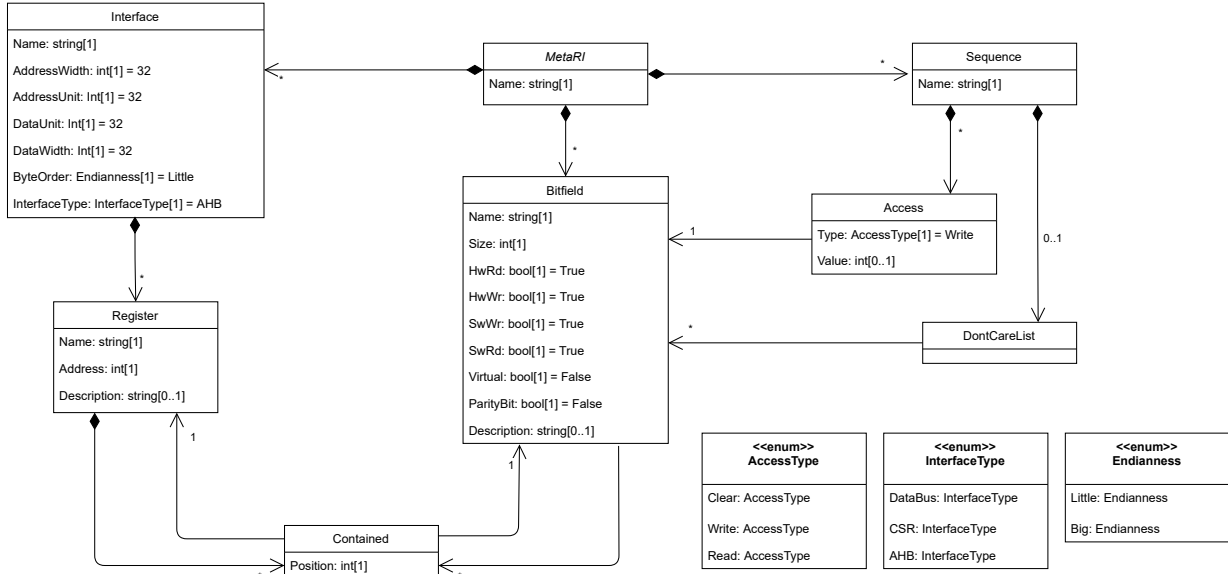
Interface
Name: string[1]
AddressWidth: int[1] = 32
AddressUnit: Int[1] = 32
DataUnit: Int[1] = 32
DataWidth: Int[1] = 32
ByteOrder: Endianness[1] = Little
InterfaceType: InterfaceType[1] = AHB

*

MetaRI
Name: string[1]

*

Sequence
Name: string[1]

*

*

Bitfield
Name: string[1]
Size: int[1]
HwRd: bool[1] = True
HwWr: bool[1] = True
SwWr: bool[1] = True
SwRd: bool[1] = True
Virtual: bool[1] = False
ParityBit: bool[1] = False
Description: string[0..1]

*

1

Access
Type: AccessType[1] = Write
Value: int[0..1]

0..1

*

DontCareList

*

Register
Name: string[1]
Address: int[1]
Description: string[0..1]

1

1

Contained
Position: int[1]

<<enum>>
AccessType
Clear: AccessType
Write: AccessType
Read: AccessType

<<enum>>
InterfaceType
DataBus: InterfaceType
CSR: InterfaceType
AHB: InterfaceType

<<enum>>
Endianness
Little: Endianness
Big: Endianness